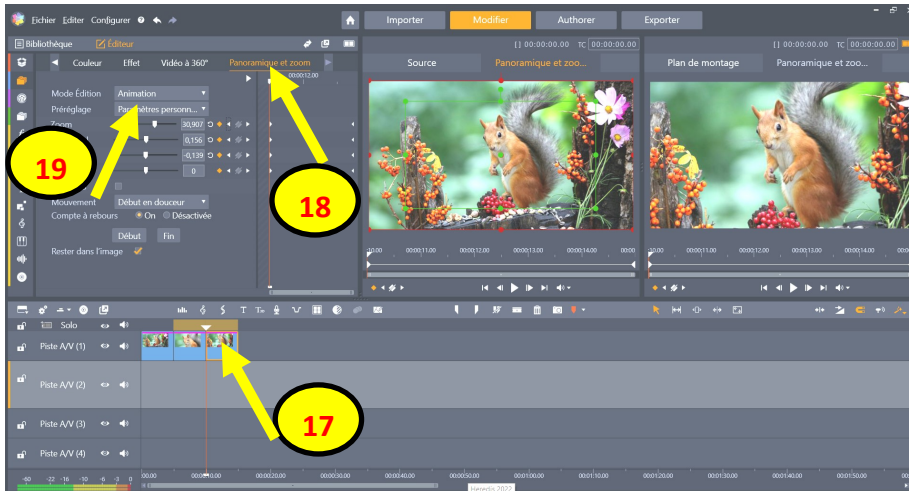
Fichier Editer Configurer

Importer Modifier Authorer Exporter

Bibliothèque Editeur

Couleur Effet Vidéo à 360° Panoramique et zoom

00:00:12.00

Mode Edition Animation

Préréglage Paramètres personn...

Zoom 30,907

0,156

-0,139

0

Mouvement Début en douceur

Compte à rebours On Désactivée

Début Fin

Rester dans l'image

19

18

[] 00:00:00.00 TC 00:00:00.00

Source Panoramique et zoo...

[] 00:00:00.00 TC 00:00:00.00

Plan de montage Panoramique et zoo...

10.00 00:00:11.00 00:00:12.00 00:00:13.00 00:00:14.00 00:00:15.00

Solo

Piste A/V (1)

Piste A/V (2)

Piste A/V (3)

Piste A/V (4)

17

-60 -22 -16 -10 -6 -3 0

00.00 00:00:10.00 00:00:20.00 00:00:30.00 00:00:40.00 00:00:50.00 00:01:00.00 00:01:10.00 00:01:20.00 00:01:30.00 00:01:40.00 00:01:50.00

Henexis 2022